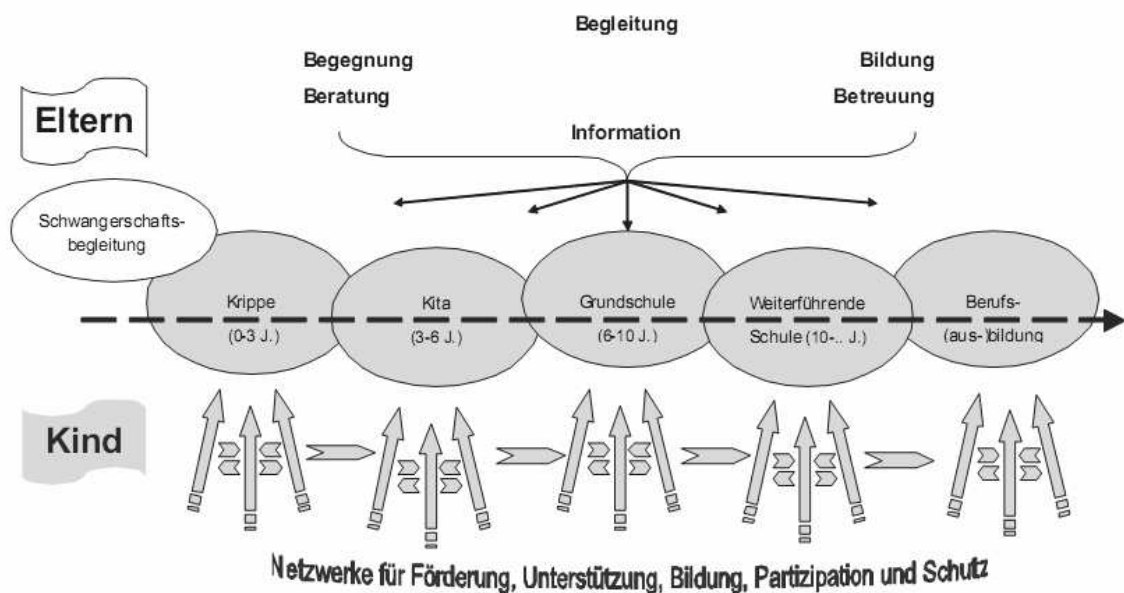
Begleitung

Begegnung

Bildung

Beratung

Betreuung

Eltern

Information

Schwangerschaftsbegleitung

Krippe
(0-3 J.)

Kita
(3-6 J.)

Grundschule
(6-10 J.)

Weiterführende
Schule (10-.. J.)

Berufs-
(aus-)bildung

Kind

Netzwerke für Förderung, Unterstützung, Bildung, Partizipation und Schutz